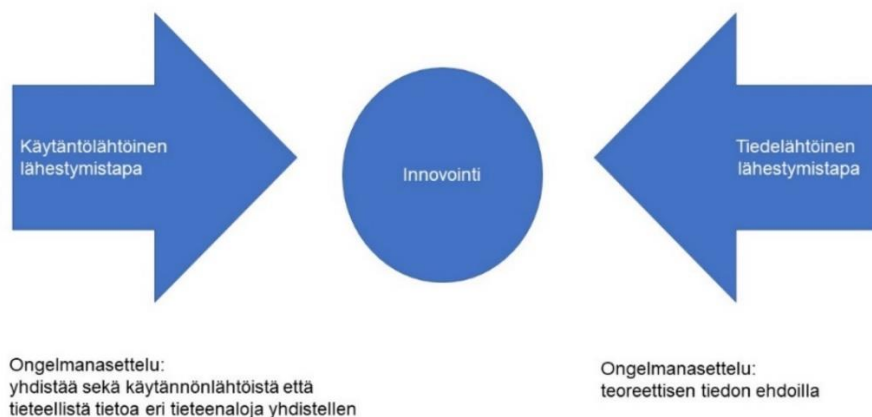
Käytäntölähtöinen lähestymistapa

Innovointi

Tiedelähtöinen lähestymistapa

Ongelmanasettelu:
yhdistää sekä käytännönlähtöistä että tieteellistä tietoa eri tieteenaloja yhdistellen

Ongelmanasettelu:
teoreettisen tiedon ehdoilla